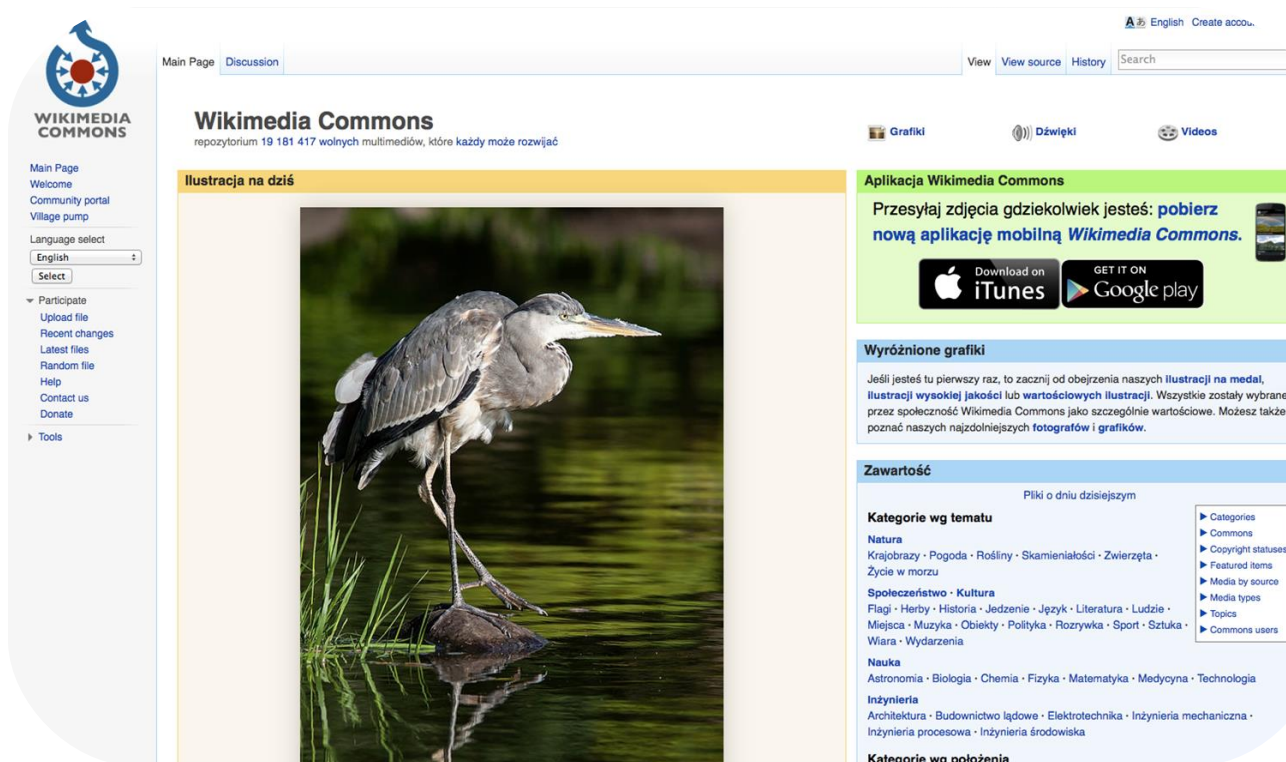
English Create accou.

WIKIMEDIA COMMONS

Main Page
Welcome
Community portal
Village pump

Language select
English
Select

Participate
Upload file
Recent changes
Latest files
Random file
Help
Contact us
Donate

Tools

Main Page Discussion

View View source History Search

Wikimedia Commons
repozytorium 19 181 417 wolnych multimediów, które każdy może rozwijać

Grafiki Dźwięki Videos

Ilustracja na dziś

Aplikacja Wikimedia Commons

Przesyłaj zdjęcia gdziekolwiek jesteś: pobierz nową aplikację mobilną Wikimedia Commons.

Download on iTunes GET IT ON Google play

Wyróżnione grafiki

Jeśli jesteś tu pierwszy raz, to zacznij od obejrzenia naszych ilustracji na medal, ilustracji wysokiej jakości lub wartościowych ilustracji. Wszystkie zostały wybrane przez społeczność Wikimedia Commons jako szczególnie wartościowe. Możesz także poznać naszych najzdolniejszych fotografów i grafików.

Zawartość

Pliki o dniu dzisiejszym

Kategorie wg tematu

Natura
Krajobrazy · Pogoda · Rośliny · Skamieniałości · Zwierzęta · Życie w morzu

Społeczeństwo · Kultura
Flagi · Herby · Historia · Jedzenie · Język · Literatura · Ludzie · Miejsca · Muzyka · Obiekty · Polityka · Rozrywka · Sport · Sztuka · Wiara · Wydarzenia

Nauka
Astronomia · Biologia · Chemia · Fizyka · Matematyka · Medycyna · Technologia

Inżynieria
Architektura · Budownictwo lądowe · Elektrotechnika · Inżynieria mechaniczna · Inżynieria procesowa · Inżynieria środowiska

Kategorie wg położenia

Categories
Commons
Copyright statuses
Featured items
Media by source
Media types
Topics
Commons users